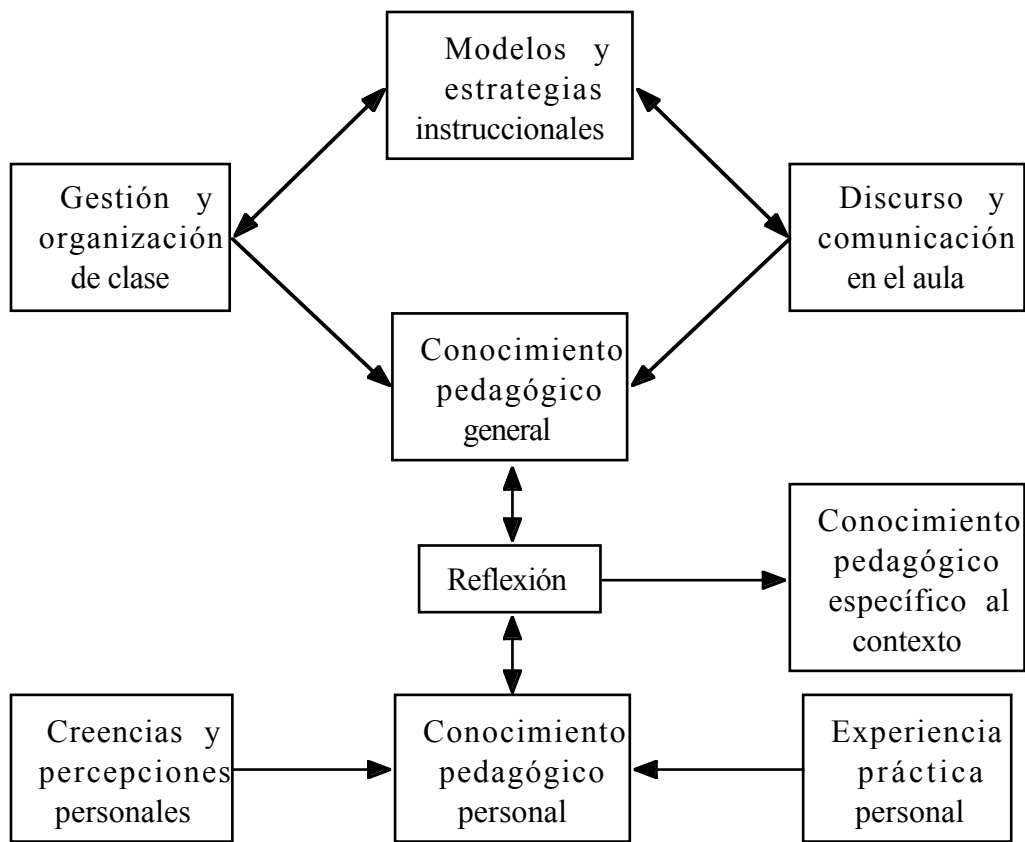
Modelos y estrategias instruccionales

Gestión y organización de clase

Discurso y comunicación en el aula

Conocimiento pedagógico general

Reflexión

Conocimiento pedagógico específico al contexto

Creencias y percepciones personales

Conocimiento pedagógico personal

Experiencia práctica personal